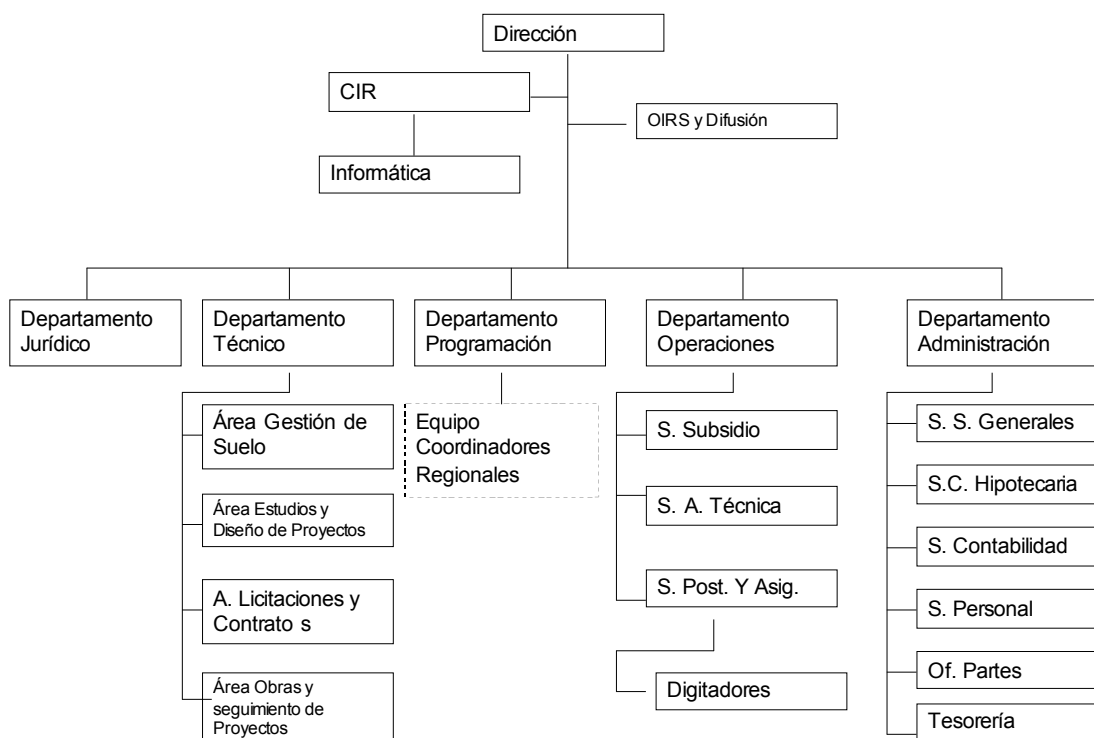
Dirección

CIR

Informática

OIRS y Difusión

Departamento Jurídico

Departamento Técnico

Área Gestión de Suelo

Área Estudios y Diseño de Proyectos

A. Licitaciones y Contrato s

Área Obras y seguimiento de Proyectos

Departamento Programación

Equipo Coordinadores Regionales

Departamento Operaciones

S. Subsidio

S. A. Técnica

S. Post. Y Asig.

Digitadores

Departamento Administración

S. S. Generales

S.C. Hipotecaria

S. Contabilidad

S. Personal

Of. Partes

Tesorería